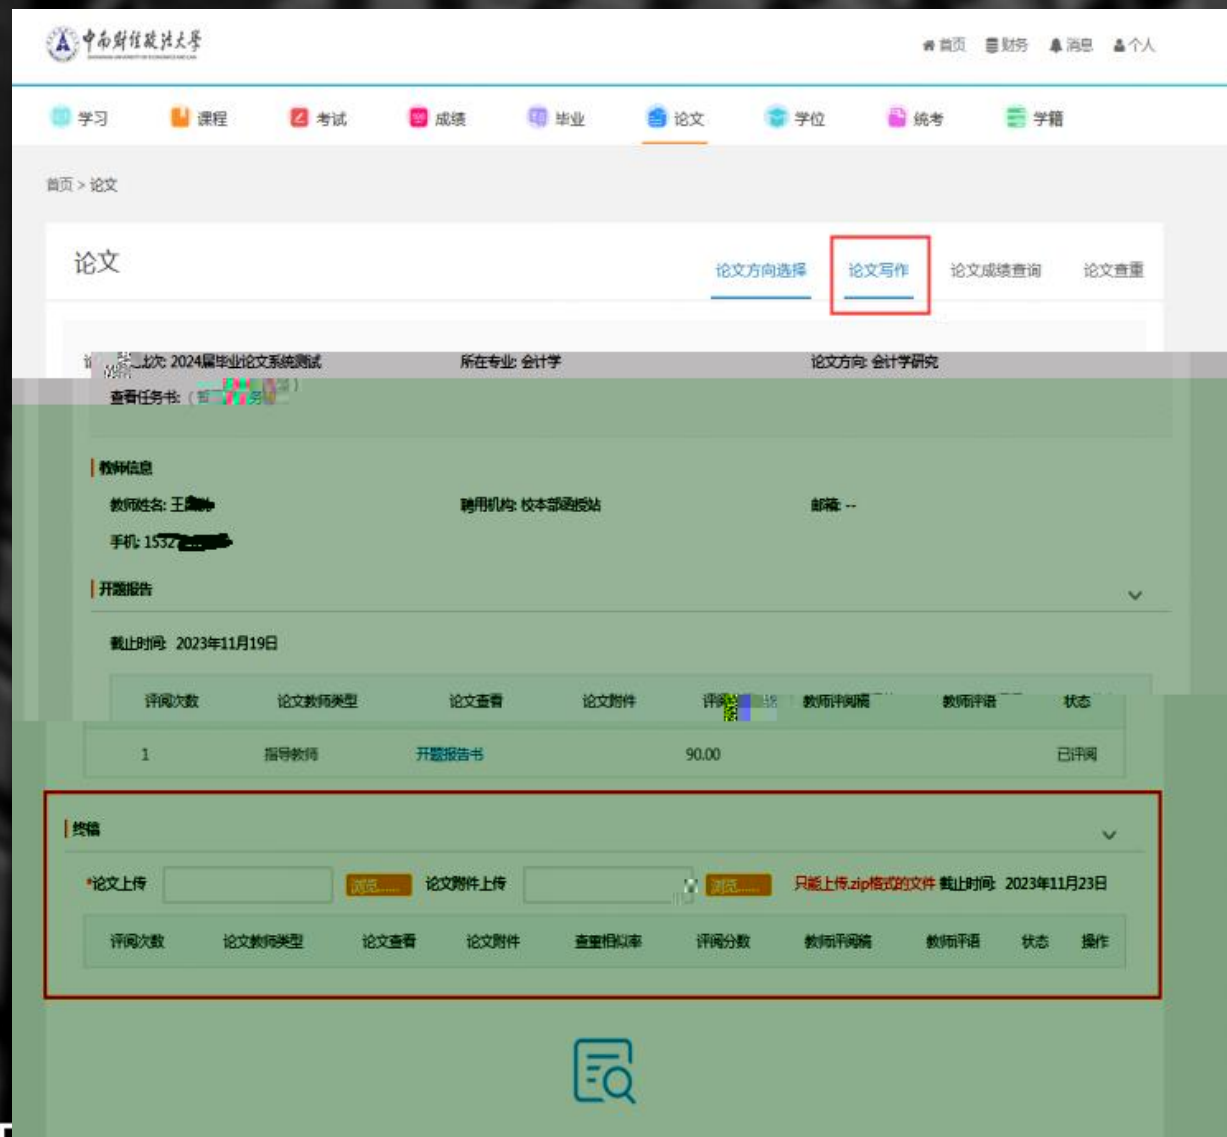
中南财经政法大学

首页 财务 消息 个人

学习 课程 考试 成绩 毕业 论文 学位 统考 学籍

首页 > 论文

论文

论文方向选择 论文写作 论文成绩查询 论文查重

论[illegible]批次: 2024届毕业论文系统测试 所在专业: 会计学 论文方向: 会计学研究

查看任务书: ( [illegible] )

教师信息

教师姓名: 王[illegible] 聘用机构: 校本部函授站 邮箱: --

手机: 1532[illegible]

开题报告

截止时间: 2023年11月19日

| 评阅次数 | 论文教师类型 | 论文查看 | 论文附件 | 评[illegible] | 教师评阅稿 | 教师评语 | 状态 |
|---|---|---|---|---|---|---|---|
| 1 | 指导教师 | 开题报告书 | | 90.00 | | | 已评阅 |

终稿

*论文上传 浏览... 论文附件上传 浏览... 只能上传.zip格式的文件 截止时间: 2023年11月23日

| 评阅次数 | 论文教师类型 | 论文查看 | 论文附件 | 查重相似率 | 评阅分数 | 教师评阅稿 | 教师评语 | 状态 | 操作 |
|---|---|---|---|---|---|---|---|---|---|